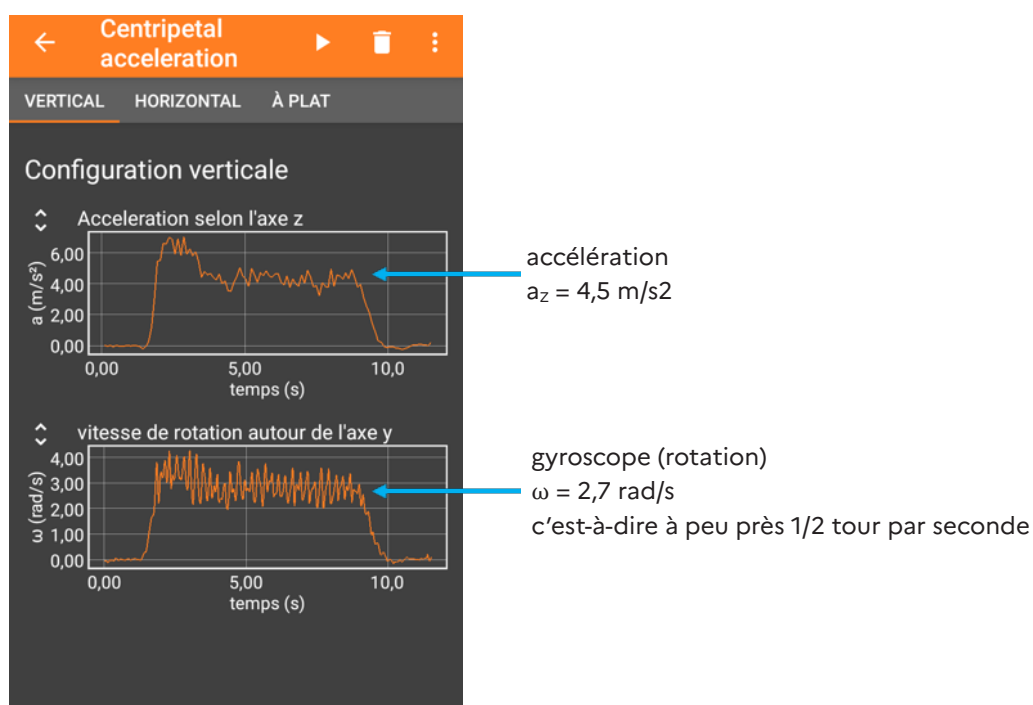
Centripetal acceleration

VERTICAL HORIZONTAL À PLAT

Configuration verticale

Acceleration selon l'axe z

a (m/s²)
6,00
4,00
2,00
0,00
0,00 5,00 10,0
temps (s)

accélération
$a_Z$ = 4,5 m/s2

vitesse de rotation autour de l'axe y

ω (rad/s)
4,00
3,00
2,00
1,00
0,00
0,00 5,00 10,0
temps (s)

gyroscope (rotation)
ω = 2,7 rad/s
c'est-à-dire à peu près 1/2 tour par seconde